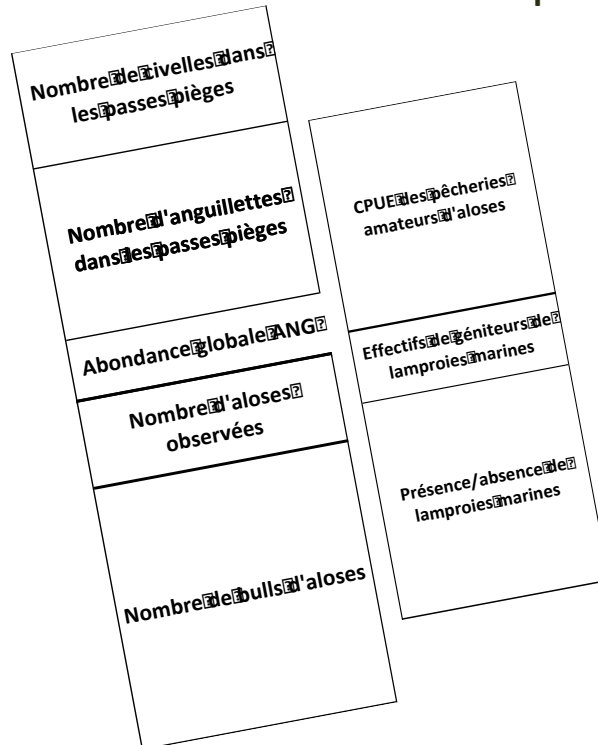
Nombre de civelles dans les passes pièges

Nombre d'anguillettes dans les passes pièges

Abondance globale ANG

Nombre d'aloses observées

Nombre de bulls d'aloses

CPUE des pêcheries amateurs d'aloses

Effectifs de géniteurs de lamproies marines

Présence/absence de lamproies marines